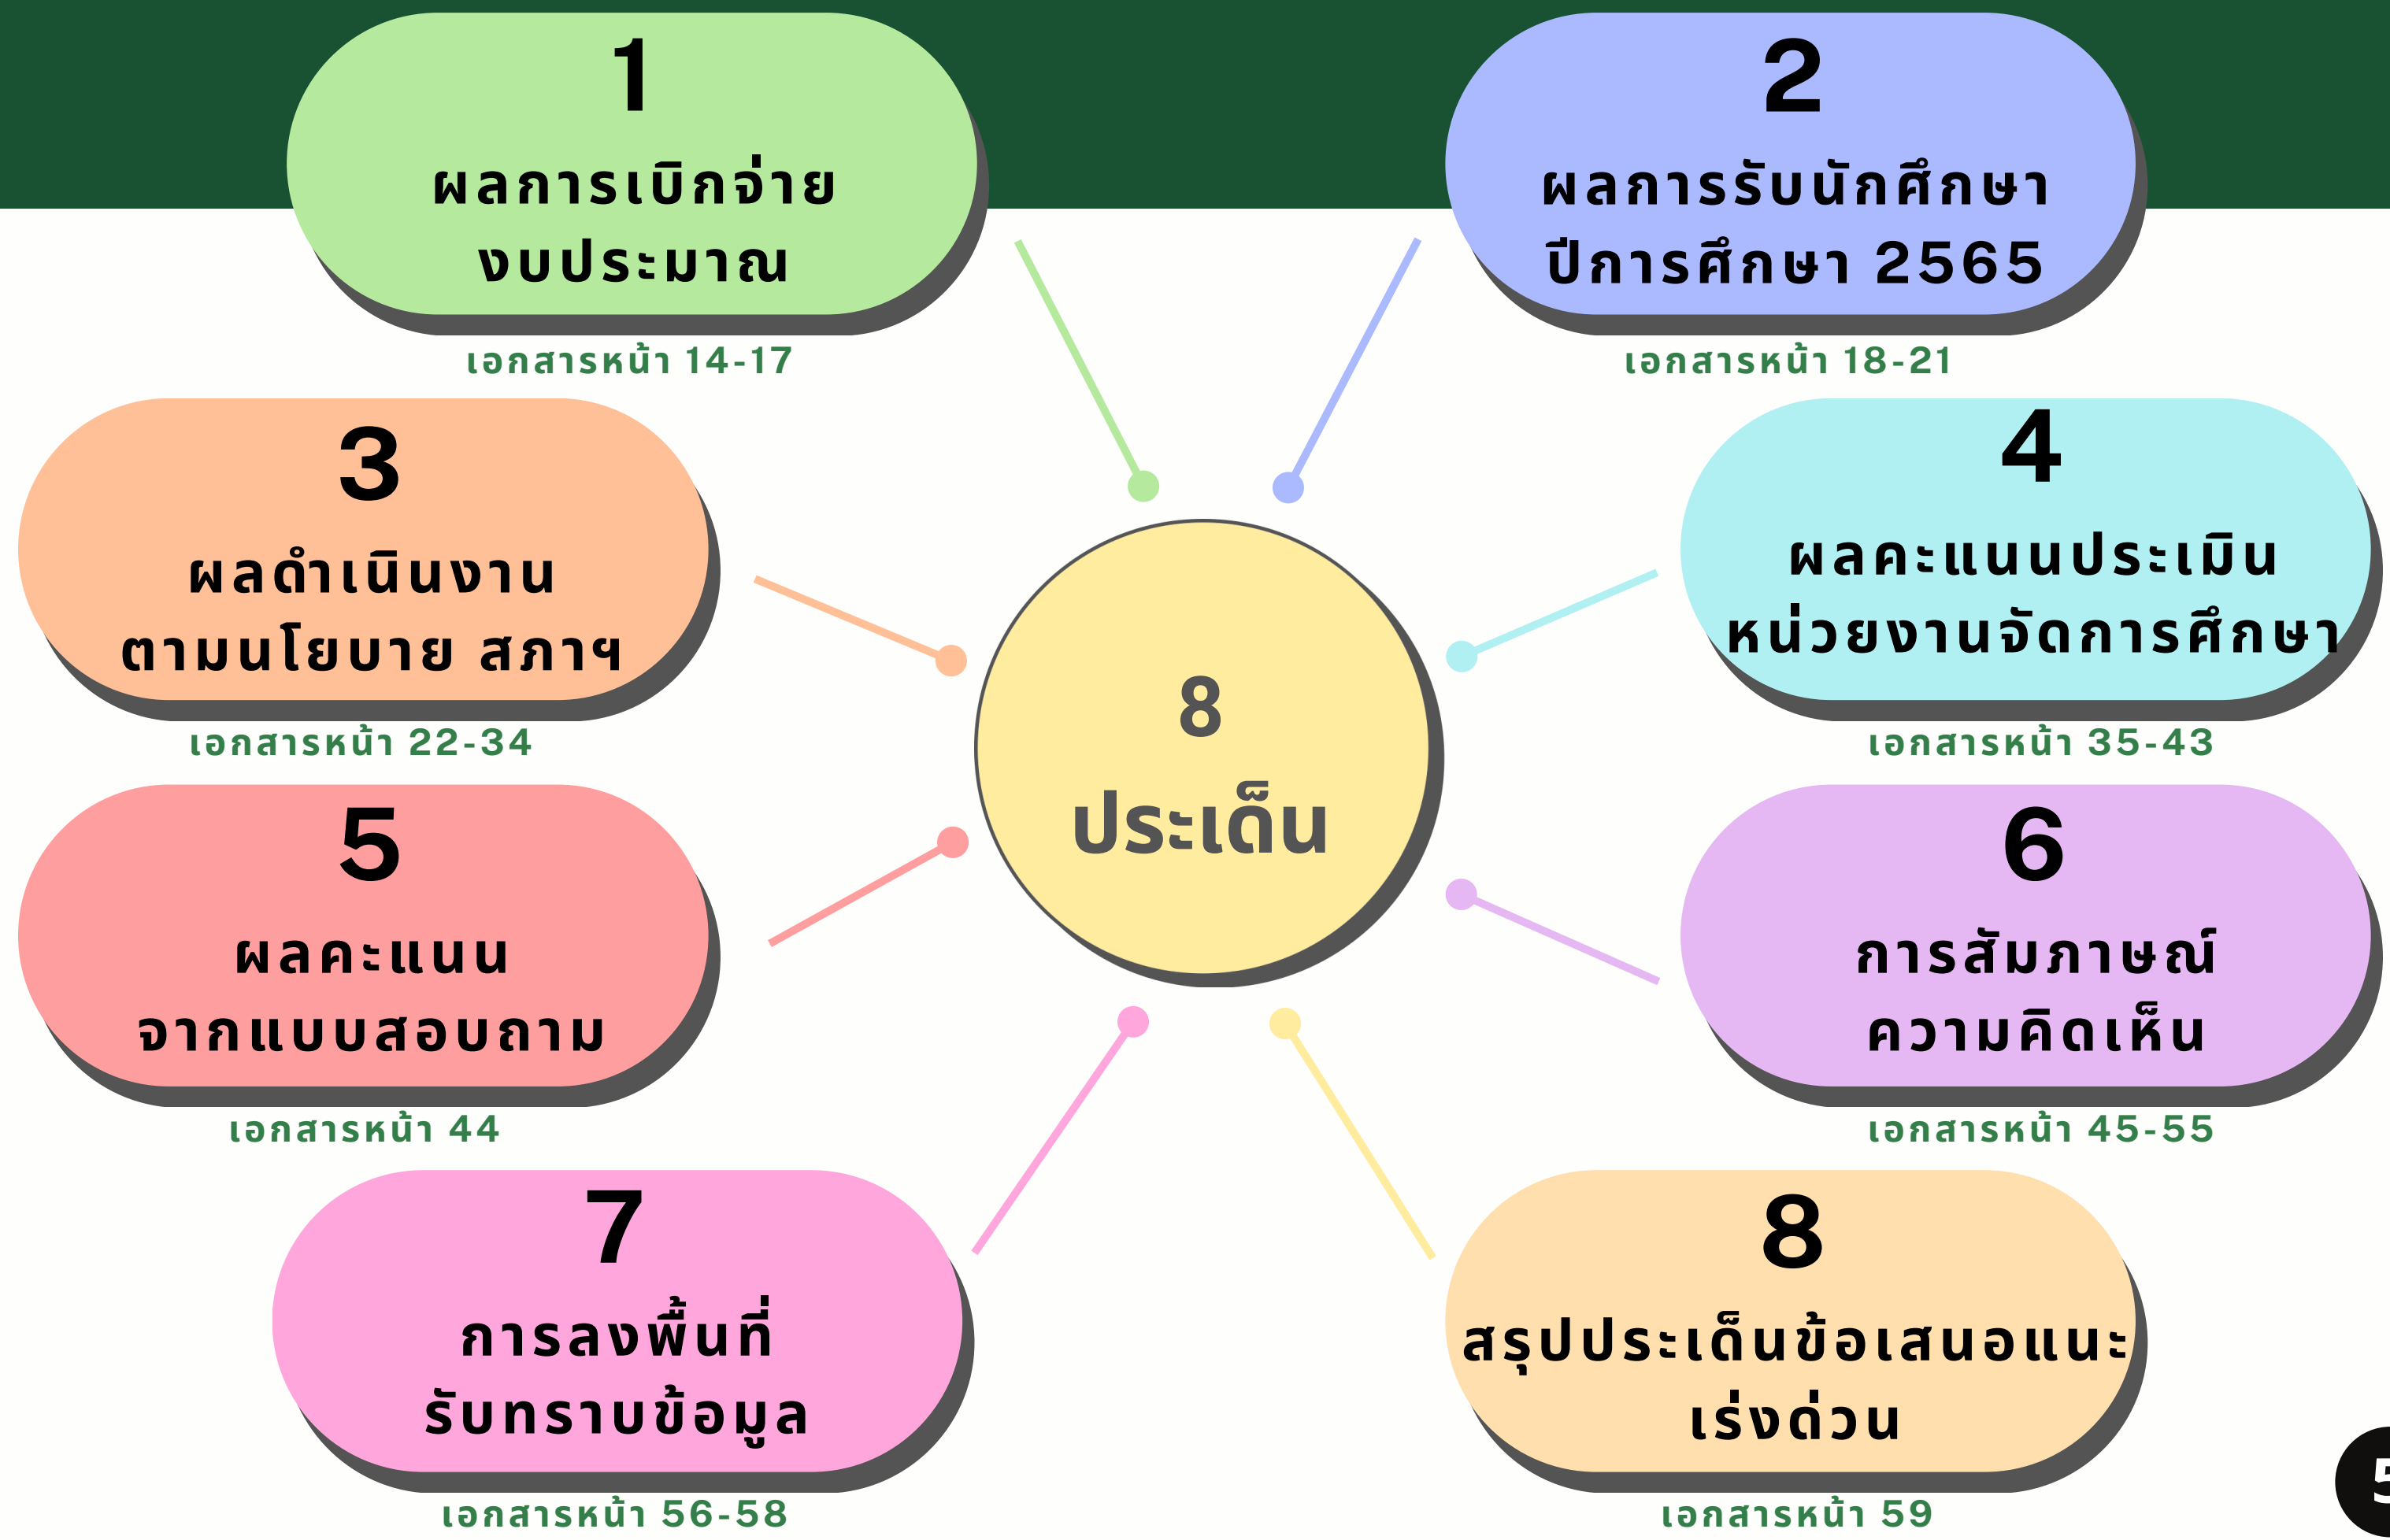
1
ผลการเบิกจ่าย งบประมาณ
เอกสารหน้า 14-17

2
ผลการรับนักศึกษา ปีการศึกษา 2565
เอกสารหน้า 18-21

3
ผลดำเนินงาน ตามนโยบาย สภาฯ
เอกสารหน้า 22-34

4
ผลคะแนนประเมิน หน่วยงานจัดการศึกษา
เอกสารหน้า 35-43

8
ประเด็น

5
ผลคะแนน จากแบบสอบถาม
เอกสารหน้า 44

6
การสัมภาษณ์ ความคิดเห็น
เอกสารหน้า 45-55

7
การลงพื้นที่ รับทราบข้อมูล
เอกสารหน้า 56-58

8
สรุปประเด็นข้อเสนอแนะ เร่งด่วน
เอกสารหน้า 59

5